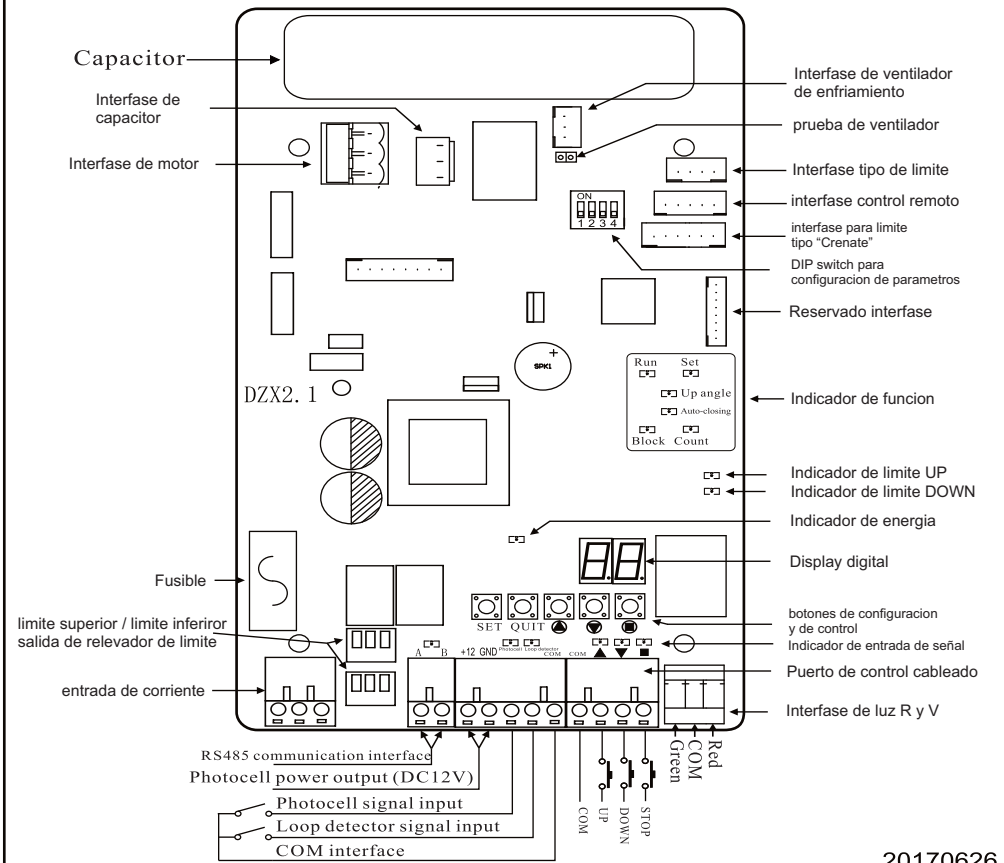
Capacitor

Interfase de capacitor

Interfase de motor

Interfase de ventilador de enfriamiento

prueba de ventilador

Interfase tipo de limite

interfase control remoto

interfase para limite tipo "Crenate"

ON
1 2 3 4

DIP switch para configuracion de parametros

Reservado interfase

SPK1

DZX2.1

Run Set
Up angle
Auto-closing
Block Count

Indicador de funcion

Indicador de limite UP
Indicador de limite DOWN

Indicador de energia

Display digital

Fusible

botones de configuracion y de control

SET QUIT

limite superior / limite inferiror salida de relevador de limite

Indicador de entrada de señal

A B +12 GND Photocell Loop detector COM COM

Puerto de control cableado

entrada de corriente

Interfase de luz R y V

Green COM Red

RS485 communication interface
Photocell power output (DC12V)
Photocell signal input
Loop detector signal input
COM interface

COM UP DOWN STOP

20170626